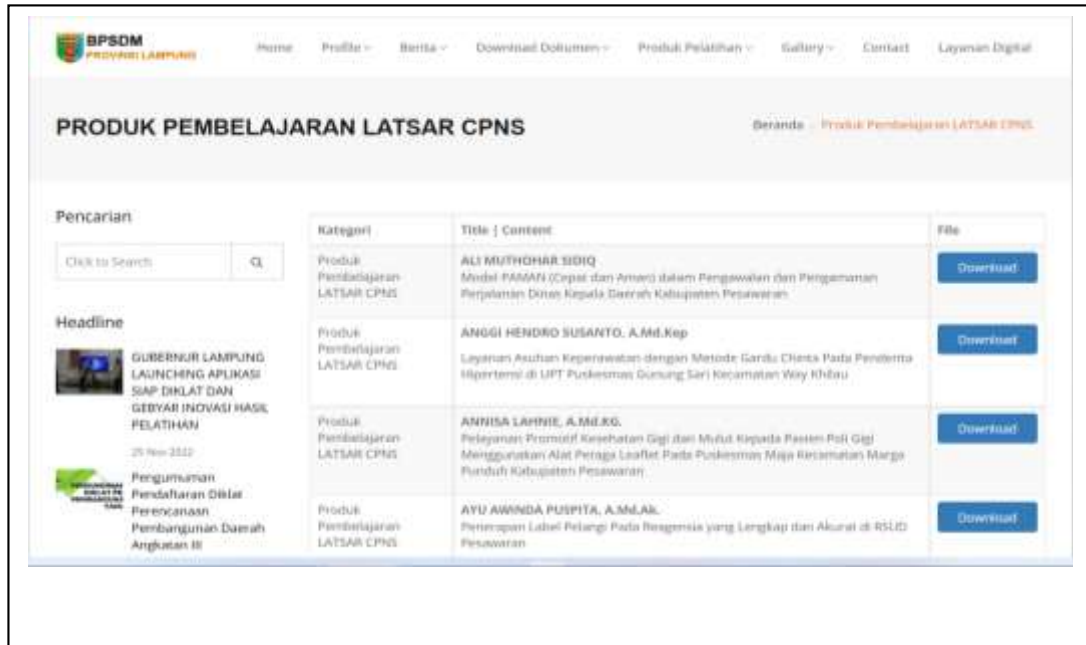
BPSDM PROVINSI LAMPUNG

Home Profile Berita Download Dokumen Produk Pelatihan Gallery Contact Layanan Digital

PRODUK PEMBELAJARAN LATSAR CPNS

Beranda - Produk Pembelajaran LATSAR CPNS

Pencarian

Click to Search

Headline

GUBERNUR LAMPUNG LAUNCHING APLIKASI SIAP DIKLAT DAN GEBYAR INOVASI HASIL PELATIHAN

25 Nov 2022

Pengumuman Pendaftaran Diklat Perencanaan Pembangunan Daerah Angkatan III

| Kategori | Title \| Content | File |
|---|---|---|
| Produk Pembelajaran LATSAR CPNS | ALI MUTHOHAR SIDIQ Model PAMAN (Cepat dan Aman) dalam Pengawalan dan Pengamanan Perjalanan Dinas Kepala Daerah Kabupaten Pesawaran | Download |
| Produk Pembelajaran LATSAR CPNS | ANGGI HENDRO SUSANTO, A.Md.Kep Layanan Asuhan Keperawatan dengan Metode Gardu Chinta Pada Penderita Hipertensi di UPT Puskesmas Gunung Sari Kecamatan Way Khilau | Download |
| Produk Pembelajaran LATSAR CPNS | ANNISA LAHNIE, A.Md.KG. Pelayanan Promotif Kesehatan Gigi dan Mulut Kepada Pasien Poli Gigi Menggunakan Alat Peraga Leaflet Pada Puskesmas Maja Kecamatan Marga Punduh Kabupaten Pesawaran | Download |
| Produk Pembelajaran LATSAR CPNS | AYU AWINDA PUSPITA, A.Md.Ak. Penerapan Label Pelangi Pada Reagensia yang Lengkap dan Akurat di RSUD Pesawaran | Download |